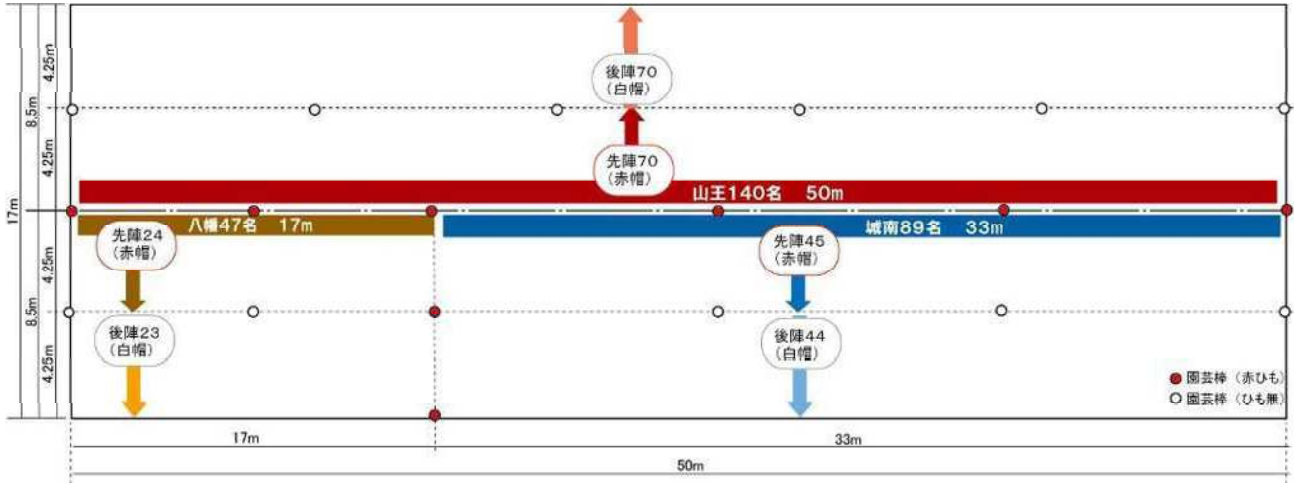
4.25m
8.5m
4.25m
17m
4.25m
8.5m
4.25m

後陣70
(白帽)

先陣70
(赤帽)

山王140名　50m

八幡47名　17m

城南89名　33m

先陣24
(赤帽)

先陣45
(赤帽)

後陣23
(白帽)

後陣44
(白帽)

● 園芸棒（赤ひも）
○ 園芸棒（ひも無）

17m
33m
50m